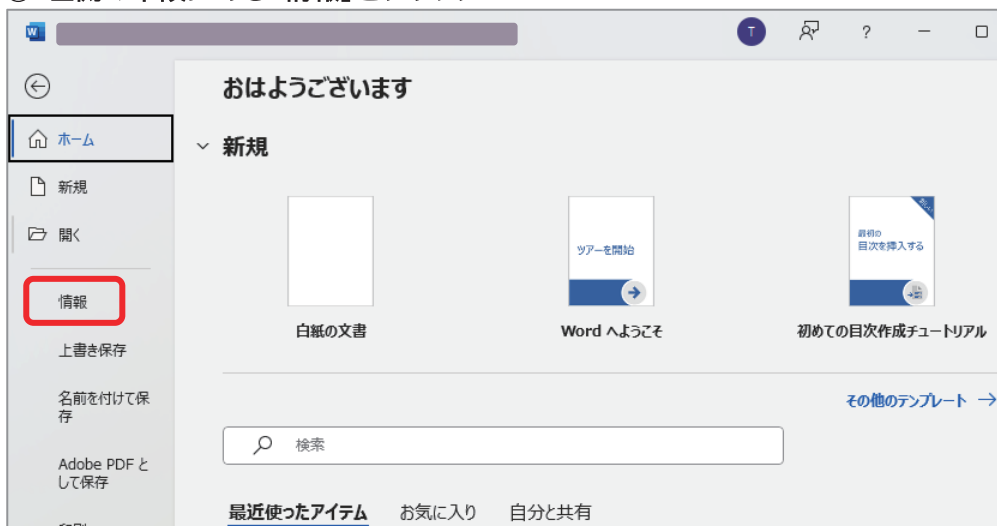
T

?

おはようございます

ホーム

新規

開く

情報

上書き保存

名前を付けて保存

Adobe PDF として保存

新規

ツアーを開始

最初の目次を挿入する

白紙の文書

Word へようこそ

初めての目次作成チュートリアル

その他のテンプレート →

検索

最近使ったアイテム　お気に入り　自分と共有